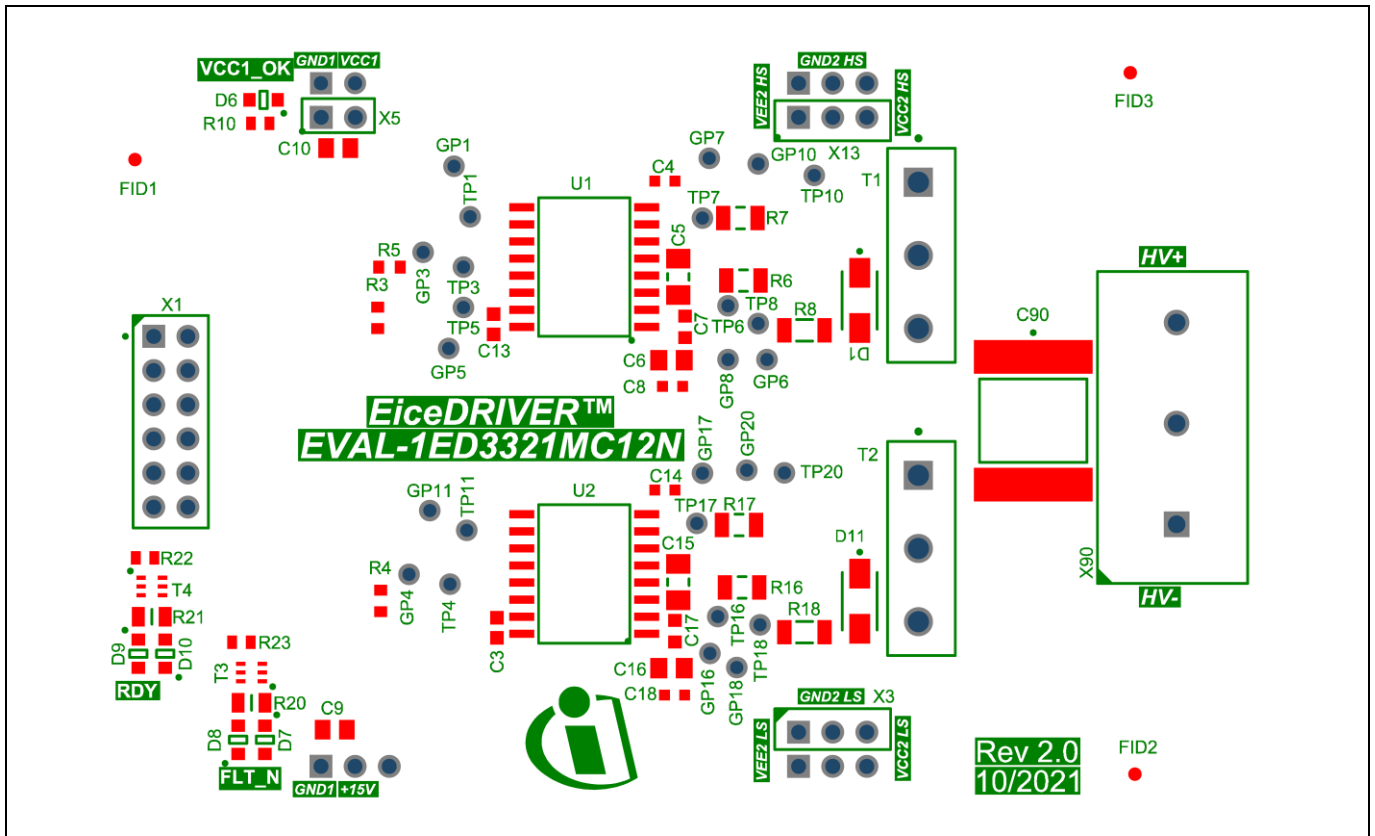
VCC1_OK
GND1 VCC1
D6
R10
X5
C10
FID1
GP1
TP1
U1
C4
GP7
GP10
X13
TP10
GND2 HS
VEE2 HS
VCC2 HS
T1
FID3
TP7
R7
C5
R5
GP3
TP3
R3
TP5
C13
GP5
R6
TP8
TP6
R8
C7
C6
C8
GP8
GP6
D1
C90
HV+
X1
EiceDRIVER™
EVAL-1ED3321MC12N
GP17
GP20
TP20
T2
C14
GP11
TP11
U2
TP17
R17
C15
D11
R16
R18
R4
GP4
TP4
C17
TP16
TP18
C3
C16
GP16
GP18
C18
X90
HV-
R22
T4
R21
D9
D10
RDY
R23
T3
R20
C9
D8
D7
FLT_N
GND1 +15V
GND2 LS
X3
VEE2 LS
VCC2 LS
Rev 2.0
10/2021
FID2